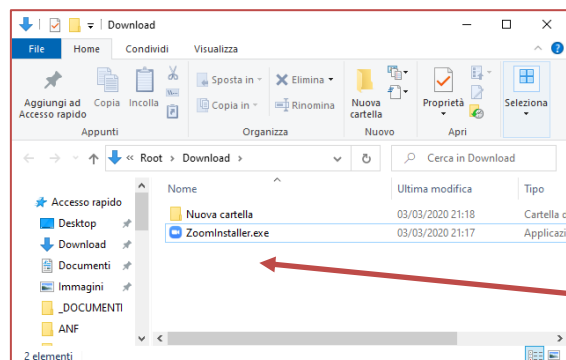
Download

File Home Condividi Visualizza

Aggiungi ad Accesso rapido
Copia
Incolla
Appunti
Sposta in
Copia in
Elimina
Rinomina
Organizza
Nuova cartella
Nuovo
Proprietà
Apri
Seleziona

« Root › Download ›
Cerca in Download

Accesso rapido
Desktop
Download
Documenti
Immagini
_DOCUMENTI
ANF

| Nome | Ultima modifica | Tipo |
|---|---|---|
| Nuova cartella | 03/03/2020 21:18 | Cartella di |
| ZoomInstaller.exe | 03/03/2020 21:17 | Applicazi |

2 elementi